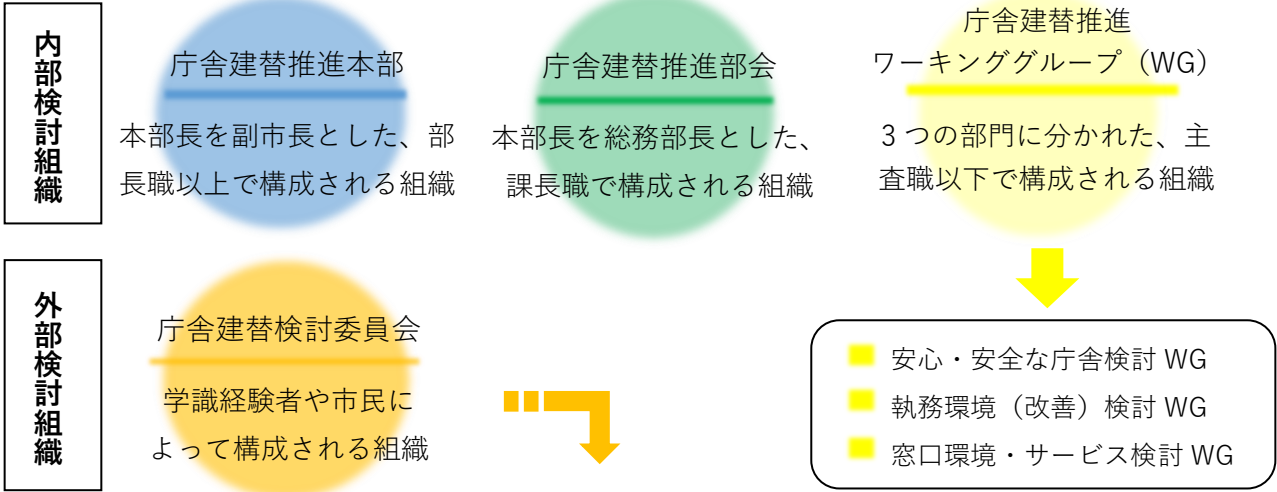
内部検討組織

庁舎建替推進本部

本部長を副市長とした、部長職以上で構成される組織

庁舎建替推進部会

本部長を総務部長とした、課長職で構成される組織

庁舎建替推進
ワーキンググループ（WG）

3つの部門に分かれた、主査職以下で構成される組織

外部検討組織

庁舎建替検討委員会

学識経験者や市民によって構成される組織

安心・安全な庁舎検討 WG
執務環境（改善）検討 WG
窓口環境・サービス検討 WG